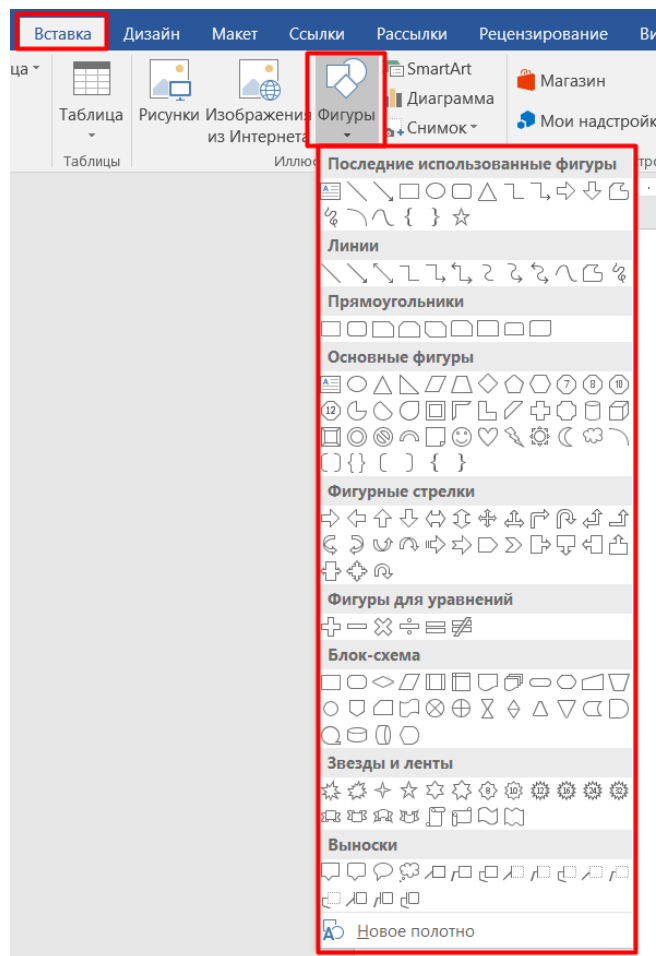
Вставка Дизайн Макет Ссылки Рассылки Рецензирование Ви

ица

Таблица

Таблицы

Рисунки Изображения из Интернета

Иллю

Фигуры

SmartArt

Диаграмма

Снимок

Магазин

Мои надстройк

Последние использованные фигуры

Линии

Прямоугольники

Основные фигуры

Фигурные стрелки

Фигуры для уравнений

Блок-схема

Звезды и ленты

Выноски

Новое полотно